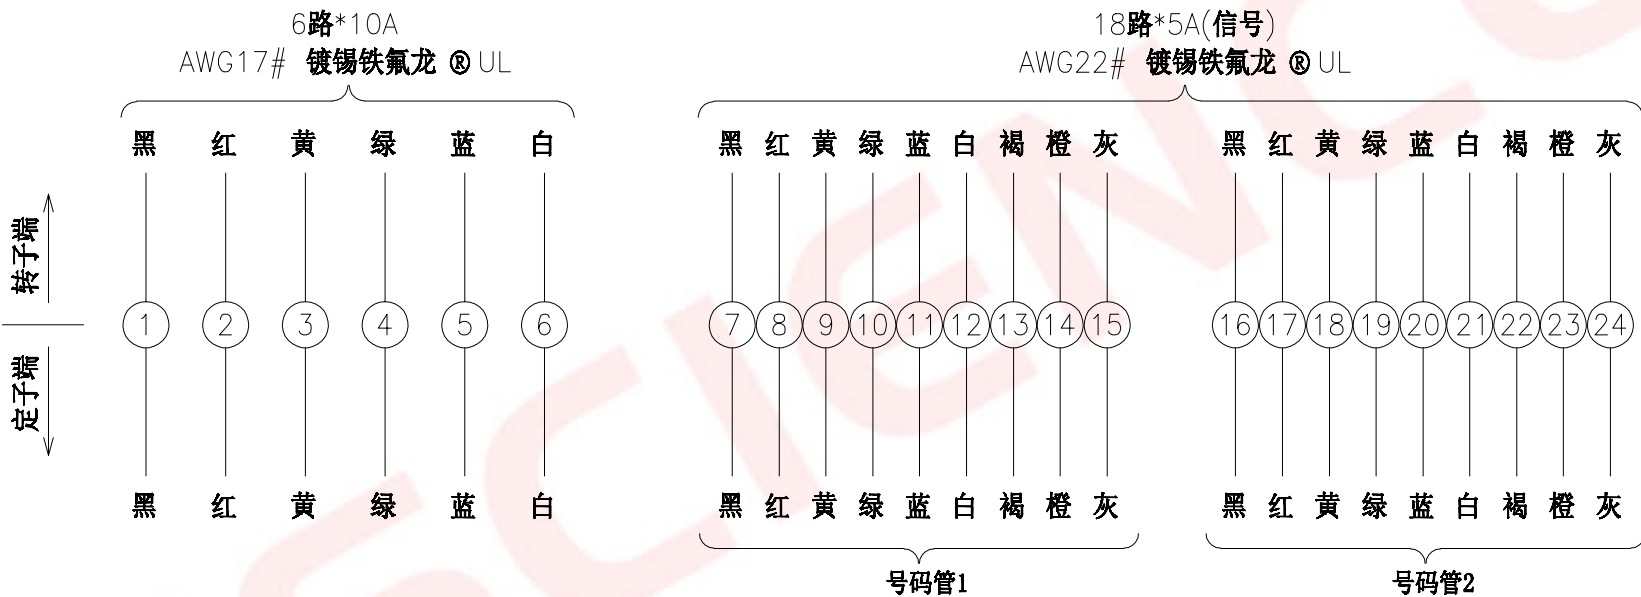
6路*10A
AWG17# 镀锡铁氟龙 ® UL

18路*5A(信号)
AWG22# 镀锡铁氟龙 ® UL

转子端

定子端

黑 红 黄 绿 蓝 白

1 2 3 4 5 6

黑 红 黄 绿 蓝 白

黑 红 黄 绿 蓝 白 褐 橙 灰

7 8 9 10 11 12 13 14 15

黑 红 黄 绿 蓝 白 褐 橙 灰

号码管1

黑 红 黄 绿 蓝 白 褐 橙 灰

16 17 18 19 20 21 22 23 24

黑 红 黄 绿 蓝 白 褐 橙 灰

号码管2